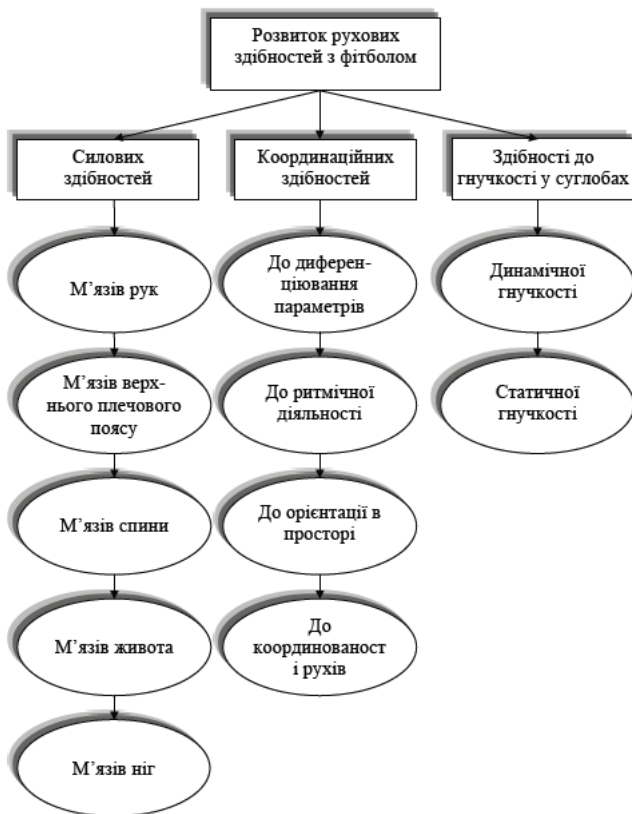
Розвиток рухових здібностей з фітболом

Силових здібностей

Координаційних здібностей

Здібності до гнучкості у суглобах

М'язів рук

М'язів верхнього плечового поясу

М'язів спини

М'язів живота

М'язів ніг

До диференціювання параметрів

До ритмічної діяльності

До орієнтації в просторі

До координованост і рухів

Динамічної гнучкості

Статичної гнучкості